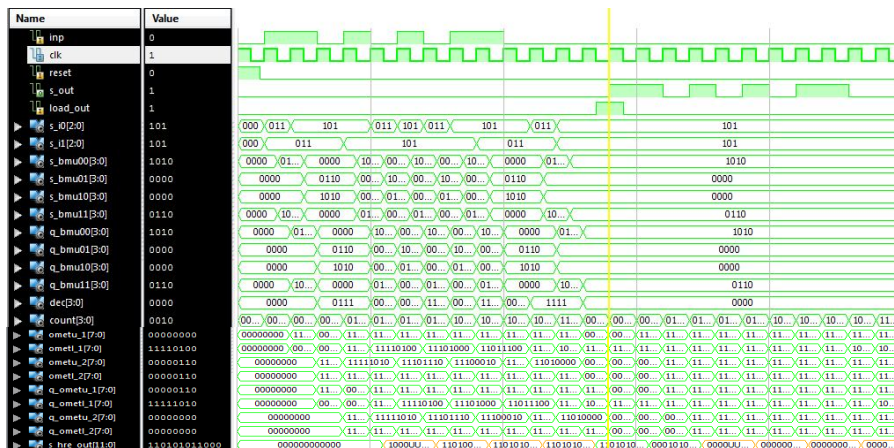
| Name | Value |
|---|---|
| inp | 0 |
| clk | 1 |
| reset | 0 |
| s_out | 1 |
| load_out | 1 |
| s_i0[2:0] | 101 |
| s_i1[2:0] | 101 |
| s_bmu00[3:0] | 1010 |
| s_bmu01[3:0] | 0000 |
| s_bmu10[3:0] | 0000 |
| s_bmu11[3:0] | 0110 |
| q_bmu00[3:0] | 1010 |
| q_bmu01[3:0] | 0000 |
| q_bmu10[3:0] | 0000 |
| q_bmu11[3:0] | 0110 |
| dec[3:0] | 0000 |
| count[3:0] | 0010 |
| ometu_1[7:0] | 00000000 |
| ometi_1[7:0] | 11110100 |
| ometu_2[7:0] | 00000110 |
| ometi_2[7:0] | 00000110 |
| q_ometu_1[7:0] | 00000110 |
| q_ometi_1[7:0] | 11111010 |
| q_ometu_2[7:0] | 00000000 |
| q_ometi_2[7:0] | 00000000 |
| s_hre_out[11:0] | 110101011000 |

000 011 101 011 101 011 101 011 101

000 011 101 011 101

0000 01... 0000 10... 00... 10... 00... 10... 0000 01... 1010

0000 0110 00... 10... 00... 10... 00... 0110 0000

0000 1010 00... 01... 00... 01... 00... 1010 0000

0000 10... 0000 01... 00... 01... 00... 0000 10... 0110

0000 01... 0000 10... 00... 10... 00... 10... 0000 01... 1010

0000 0110 00... 10... 00... 10... 00... 0110 0000

0000 1010 00... 01... 00... 01... 00... 1010 0000

0000 10... 0000 01... 00... 01... 00... 0000 10... 0110

0000 0111 00... 00... 11... 00... 11... 00... 1111 0000

00... 00... 00... 00... 01... 01... 01... 01... 10... 10... 10... 11... 00... 00... 00... 01... 01... 01... 01... 10... 10... 10... 11...

00000000 11... 00... 11... 11... 11... 11... 11... 11... 11... 11... 00... 11... 11... 11... 11... 11... 11... 11... 11... 11... 11...

00000000 00... 00... 11110100 11101000 11011100 11... 10... 11... 11... 11... 11... 11... 11... 11... 11... 11... 10... 11...

00000000 11... 11111010 11101110 11100010 11... 11010000 00... 00... 00... 11... 11... 11... 11... 11... 11... 11...

00000000 11... 11... 11... 11... 11... 11... 11... 11... 00... 00... 11... 11... 11... 11... 11... 11... 11... 11... 11...

00000000 11... 00... 11... 11... 11... 11... 11... 11... 11... 00... 00... 11... 11... 11... 11... 11... 11... 11... 11...

00000000 00... 00... 11110100 11101000 11011100 11... 11... 11... 11... 11... 11... 11... 11... 11... 11...

00000000 11... 11111010 11101110 11100010 11... 11010000 00... 00... 00... 11... 11... 11... 11... 11... 11...

00000000 11... 11... 11... 11... 11... 11... 11... 00... 00... 11... 11... 11... 11... 11... 11... 11...

000000000000 1000UU... 110100... 1101010... 1101010... 1101010... 0001010... 0000UU... 000000... 0000000... 0000...